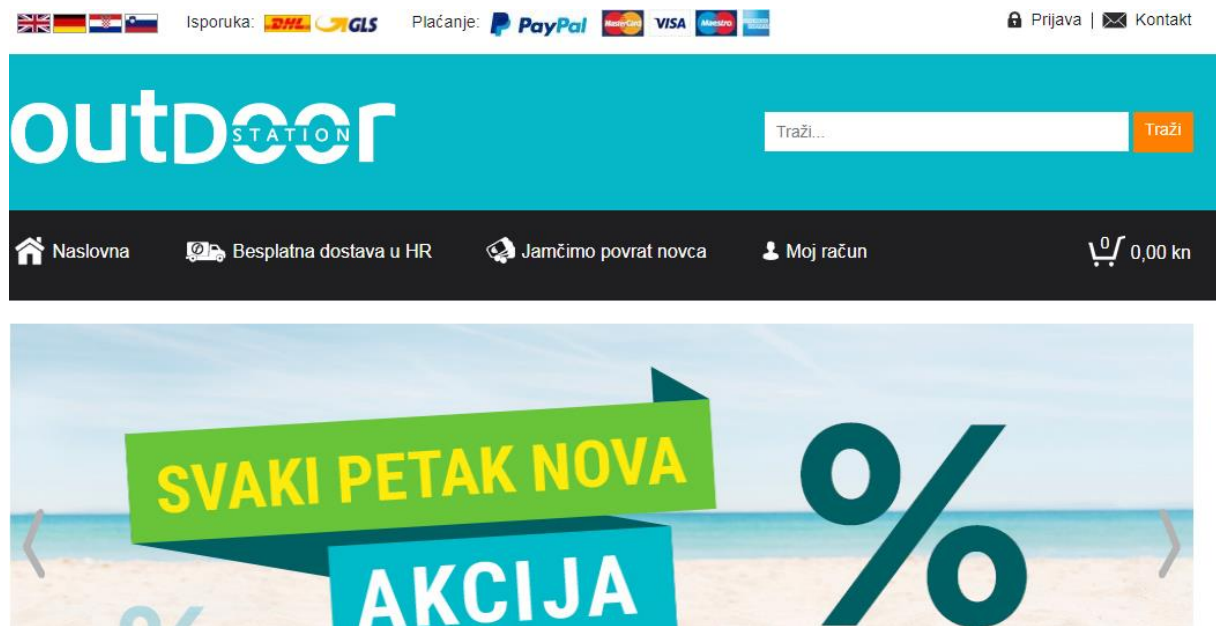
Isporuka: DHL GLS Plaćanje: PayPal MasterCard VISA Maestro

Prijava | Kontakt

outDoor STATION

Traži...

Traži

Naslovna Besplatna dostava u HR Jamčimo povrat novca Moj račun 0 0,00 kn

SVAKI PETAK NOVA

AKCIJA

%